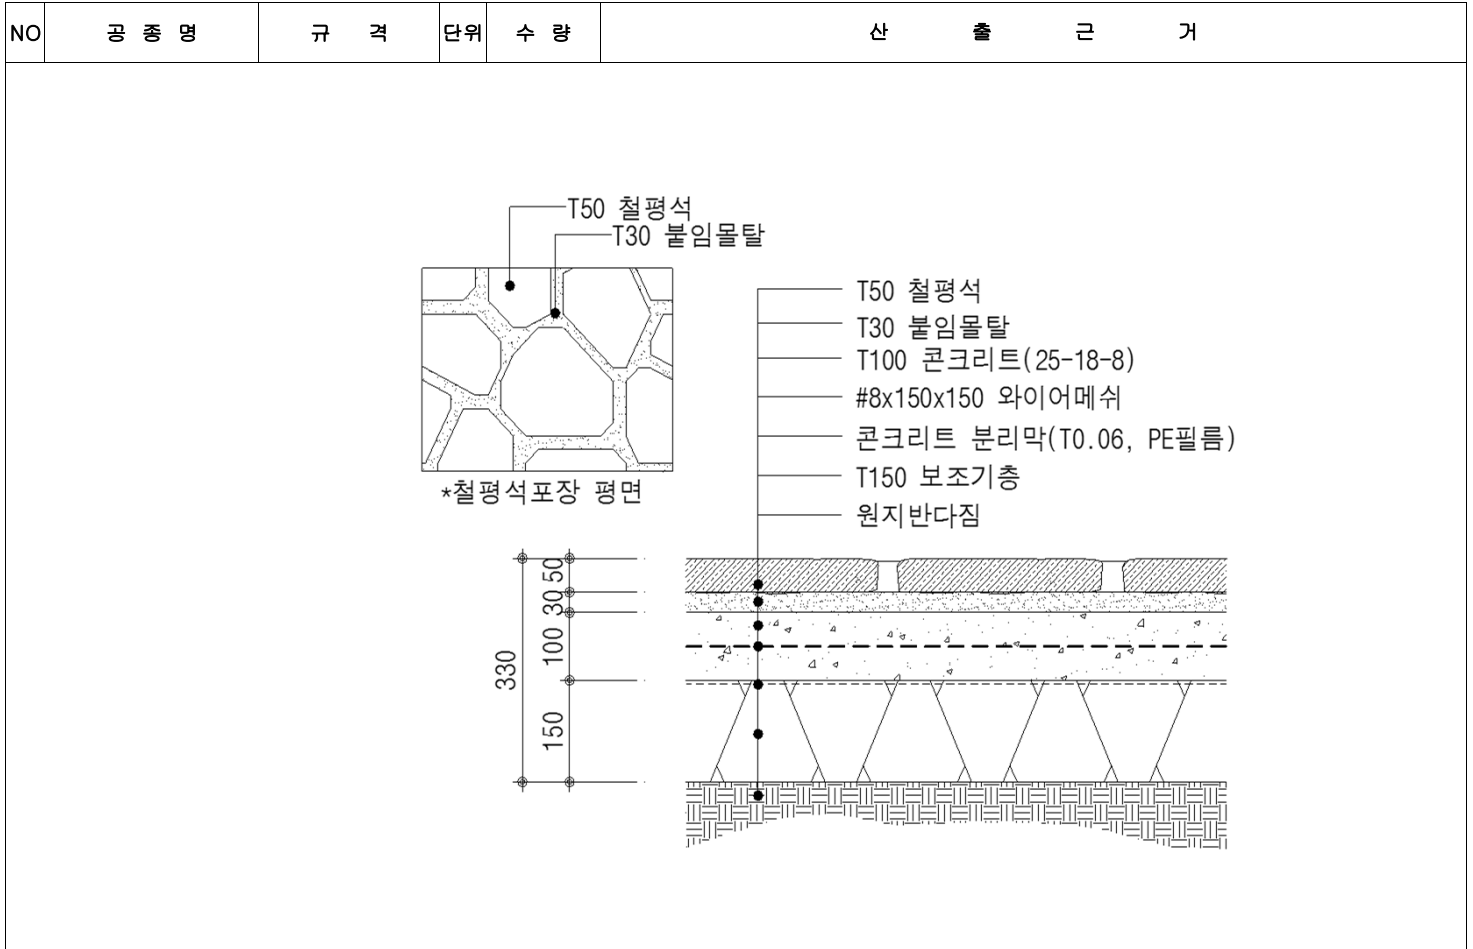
| NO | 공 종 명 | 규 격 | 단위 | 수 량 | 산 출 근 거 |
|---|---|---|---|---|---|

T50 철평석
T30 붙임몰탈

*철평석포장 평면

T50 철평석
T30 붙임몰탈
T100 콘크리트(25-18-8)
#8x150x150 와이어메쉬
콘크리트 분리막(T0.06, PE필름)
T150 보조기층
원지반다짐

330
50
30
100
150